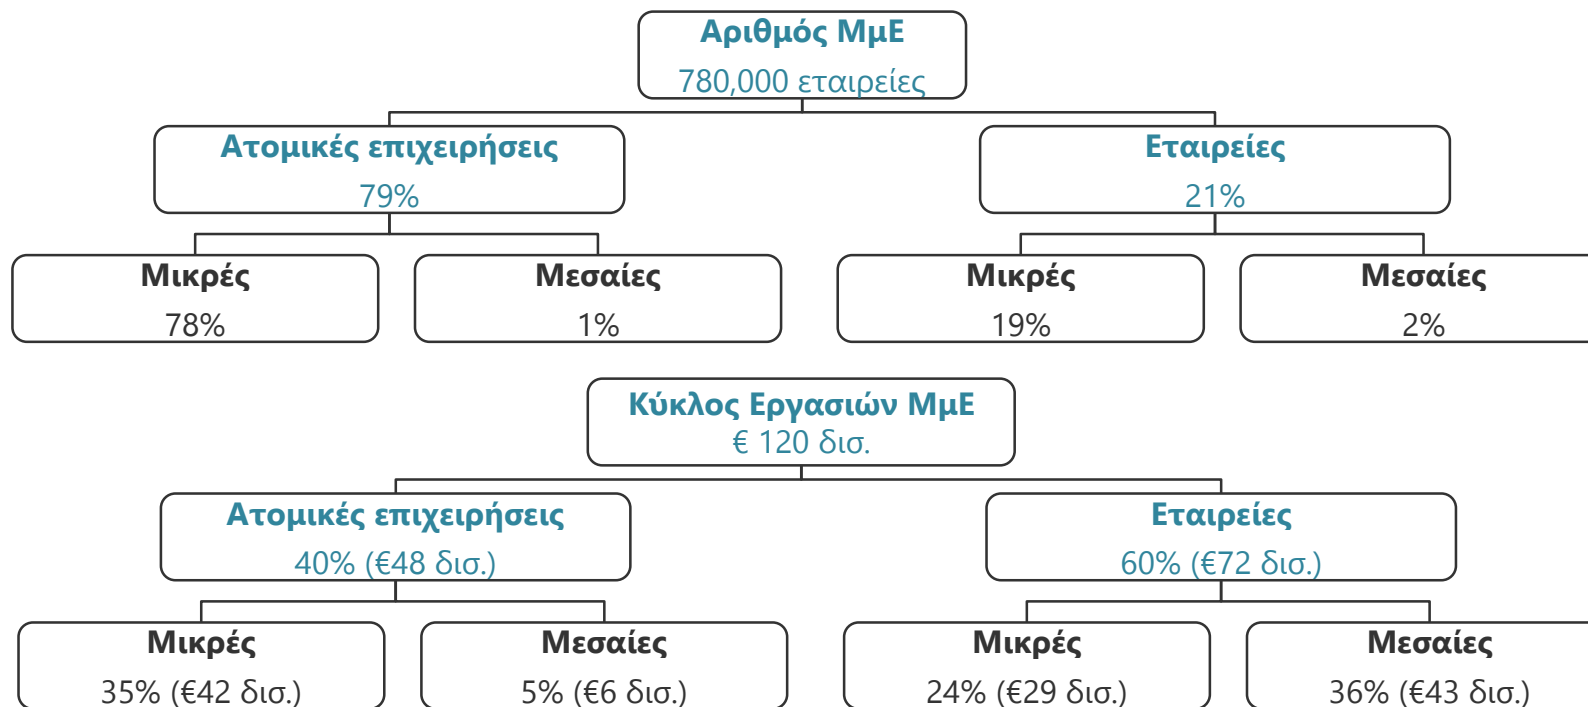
Αριθμός ΜμΕ
780,000 εταιρείες

Ατομικές επιχειρήσεις
79%

Εταιρείες
21%

Μικρές
78%

Μεσαίες
1%

Μικρές
19%

Μεσαίες
2%

Κύκλος Εργασιών ΜμΕ
€ 120 δισ.

Ατομικές επιχειρήσεις
40% (€48 δισ.)

Εταιρείες
60% (€72 δισ.)

Μικρές
35% (€42 δισ.)

Μεσαίες
5% (€6 δισ.)

Μικρές
24% (€29 δισ.)

Μεσαίες
36% (€43 δισ.)